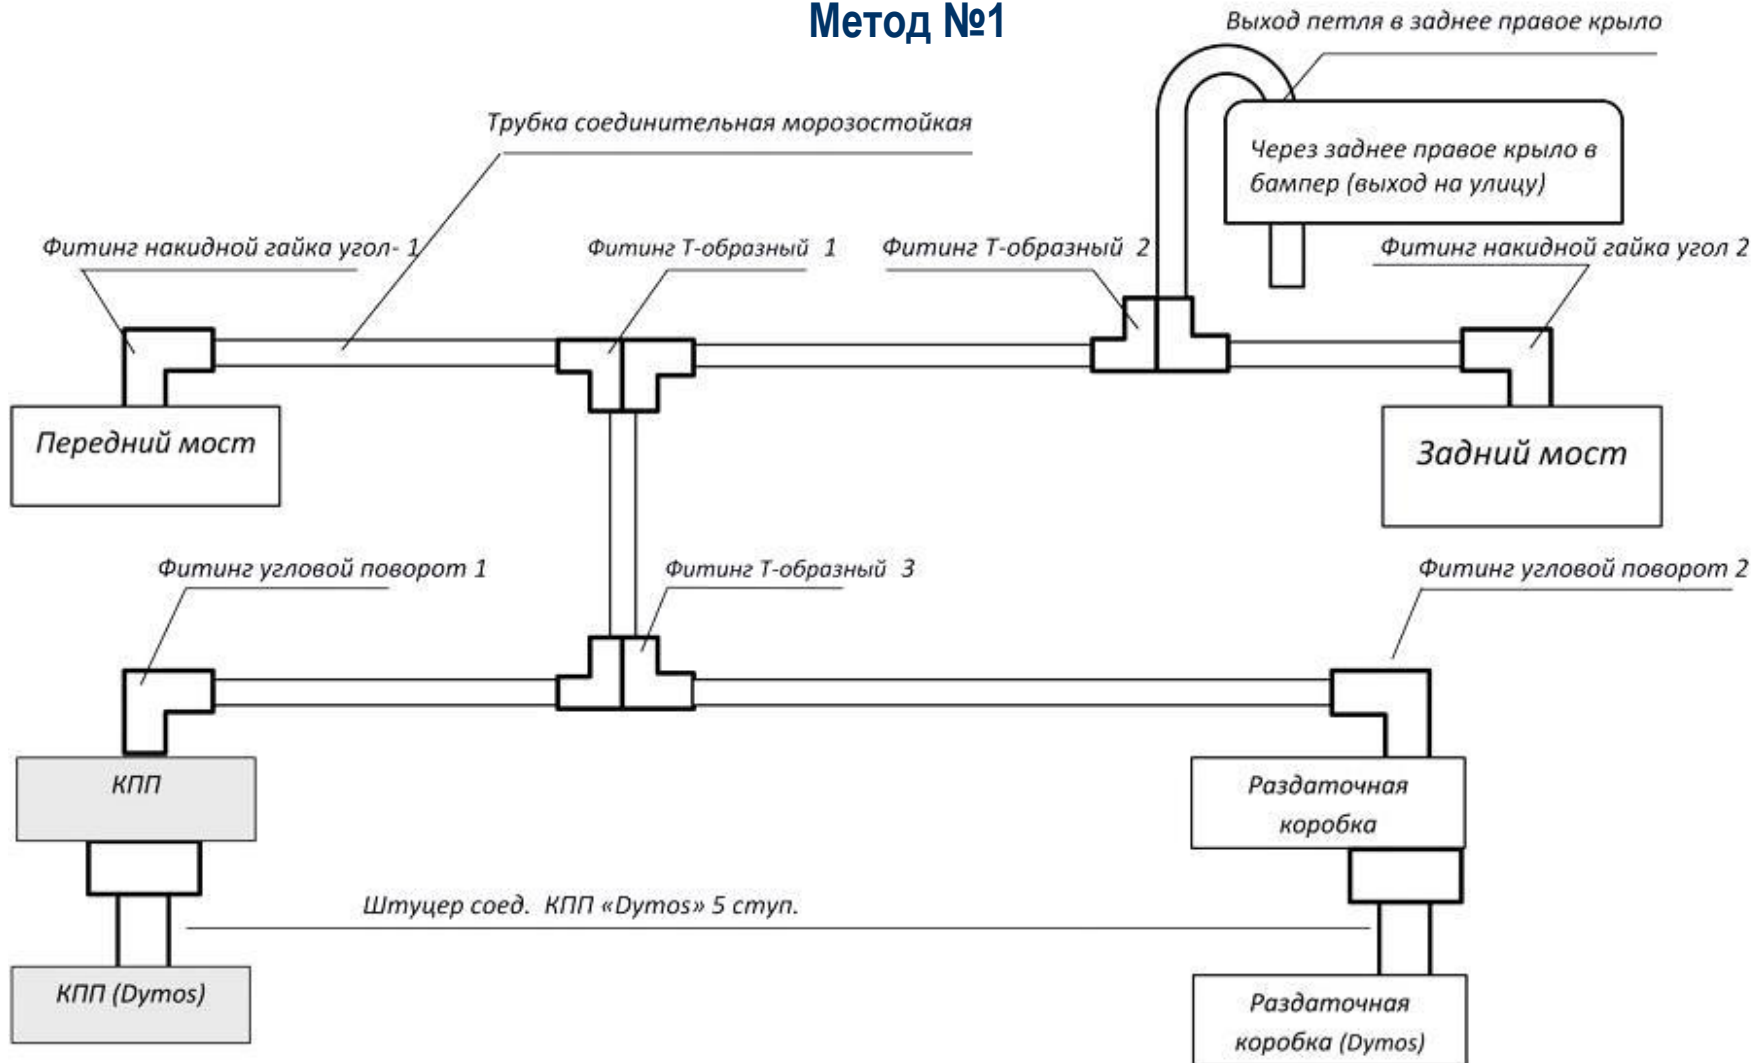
Метод №1

Выход петля в заднее правое крыло

Трубка соединительная морозостойкая

Через заднее правое крыло в бампер (выход на улицу)

Фитинг накидной гайка угол- 1

Фитинг Т-образный 1

Фитинг Т-образный 2

Фитинг накидной гайка угол 2

Передний мост

Задний мост

Фитинг угловой поворот 1

Фитинг Т-образный 3

Фитинг угловой поворот 2

КПП

Раздаточная коробка

Штуцер соед. КПП «Dymos» 5 ступ.

КПП (Dymos)

Раздаточная коробка (Dymos)